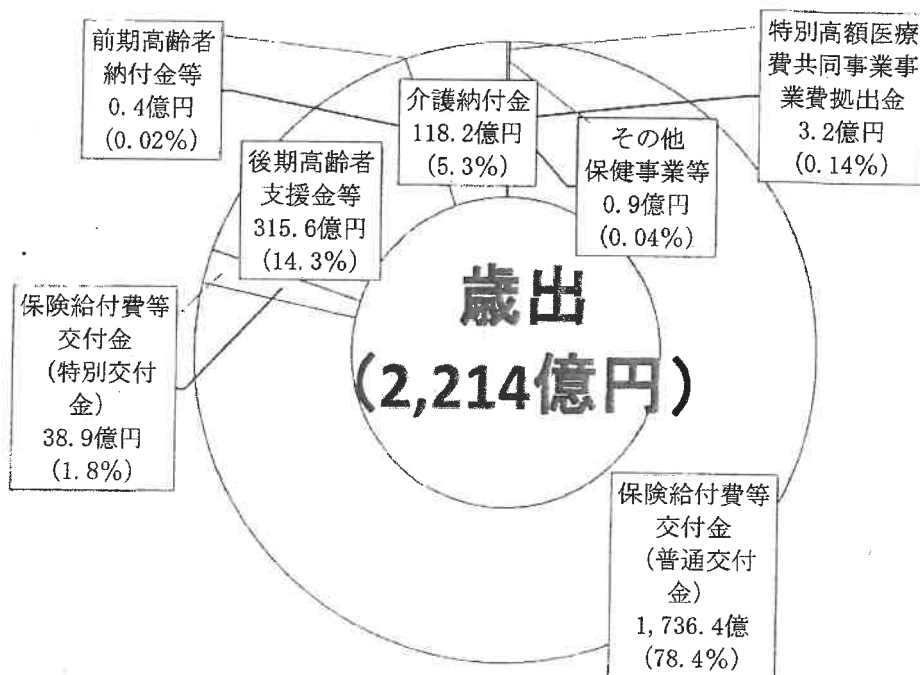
前期高齢者納付金等
0.4億円
(0.02%)

介護納付金
118.2億円
(5.3%)

特別高額医療費共同事業事業費拠出金
3.2億円
(0.14%)

後期高齢者支援金等
315.6億円
(14.3%)

その他保健事業等
0.9億円
(0.04%)

保険給付費等交付金
(特別交付金)
38.9億円
(1.8%)

歳出
(2,214億円)

保険給付費等交付金
(普通交付金)
1,736.4億
(78.4%)